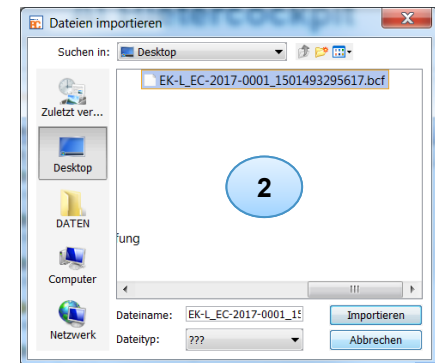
Dateien importieren

Suchen in: Desktop

Zuletzt ver...

Desktop

DATEN

Computer

Netzwerk

EK-L_EC-2017-0001_1501493295617.bcf

2

fung

Dateiname: EK-L_EC-2017-0001_15

Dateityp: ???

Importieren

Abbrechen